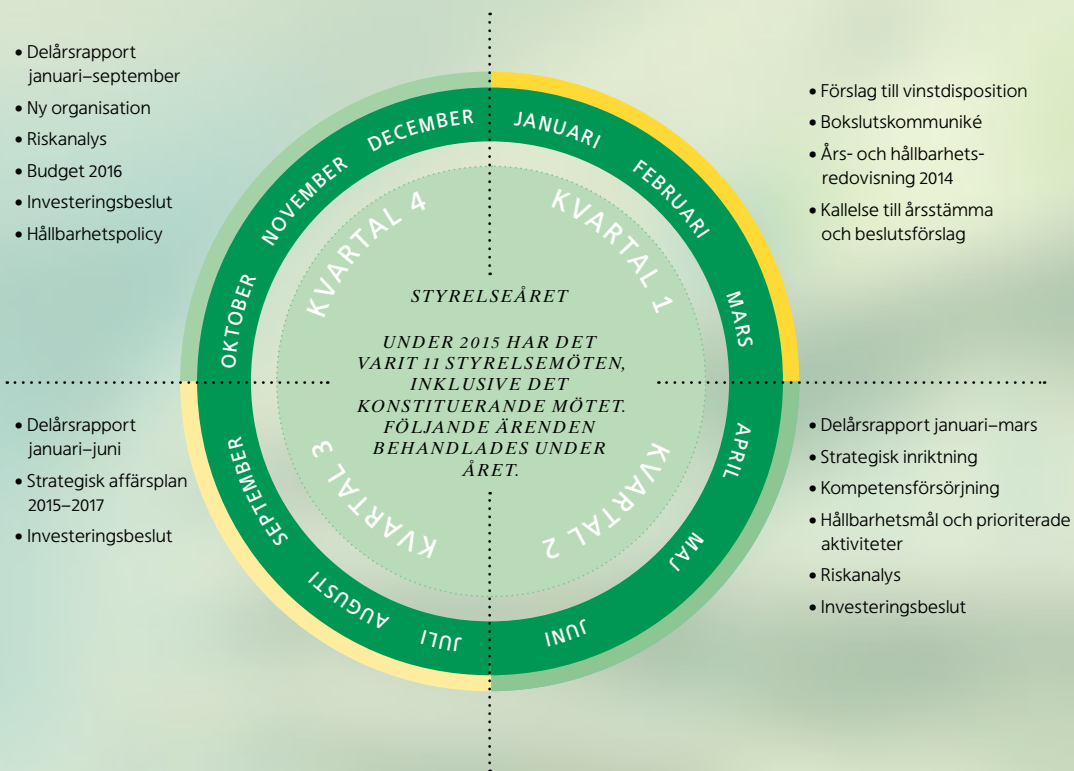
• Delårsrapport januari–september
• Ny organisation
• Riskanalys
• Budget 2016
• Investeringsbeslut
• Hållbarhetspolicy

• Förslag till vinstdisposition
• Bokslutskommuniké
• Års- och hållbarhetsredovisning 2014
• Kallelse till årsstämma och beslutsförslag

DECEMBER
JANUARI
NOVEMBER
FEBRUARI
KVARTAL 4
KVARTAL 1
OKTOBER
MARS

STYRELSEÅRET

UNDER 2015 HAR DET VARIT 11 STYRELSEMÖTEN, INKLUSIVE DET KONSTITUERANDE MÖTET. FÖLJANDE ÄRENDEN BEHANDLADES UNDER ÅRET.

SEPTEMBER
APRIL
KVARTAL 3
KVARTAL 2
AUGUSTI
MAJ
JULI
JUNI

• Delårsrapport januari–juni
• Strategisk affärsplan 2015–2017
• Investeringsbeslut

• Delårsrapport januari–mars
• Strategisk inriktning
• Kompetensförsörjning
• Hållbarhetsmål och prioriterade aktiviteter
• Riskanalys
• Investeringsbeslut